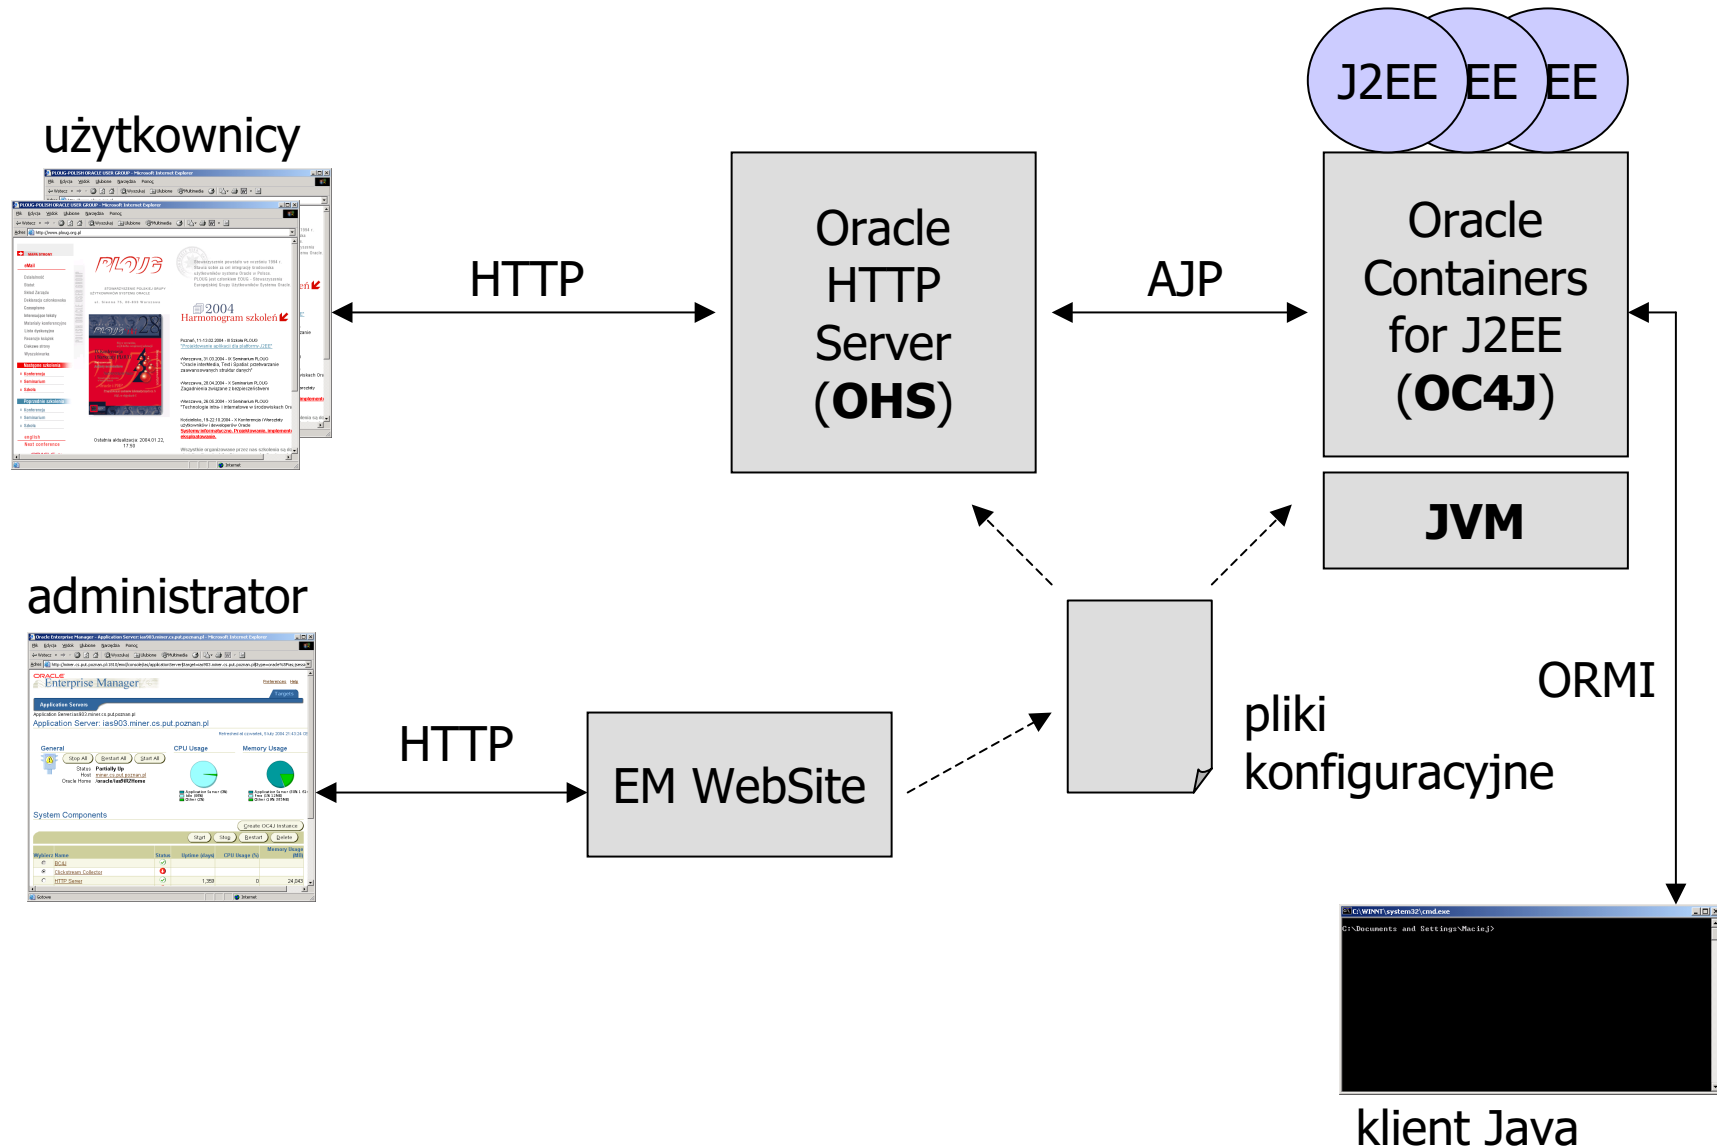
J2EE EE EE

użytkownicy

HTTP

Oracle HTTP Server (**OHS**)

AJP

Oracle Containers for J2EE (**OC4J**)

**JVM**

administrator

HTTP

EM WebSite

pliki konfiguracyjne

ORMI

C:\WINNT\system32\cmd.exe

C:\Documents and Settings\Maciej>

klient Java